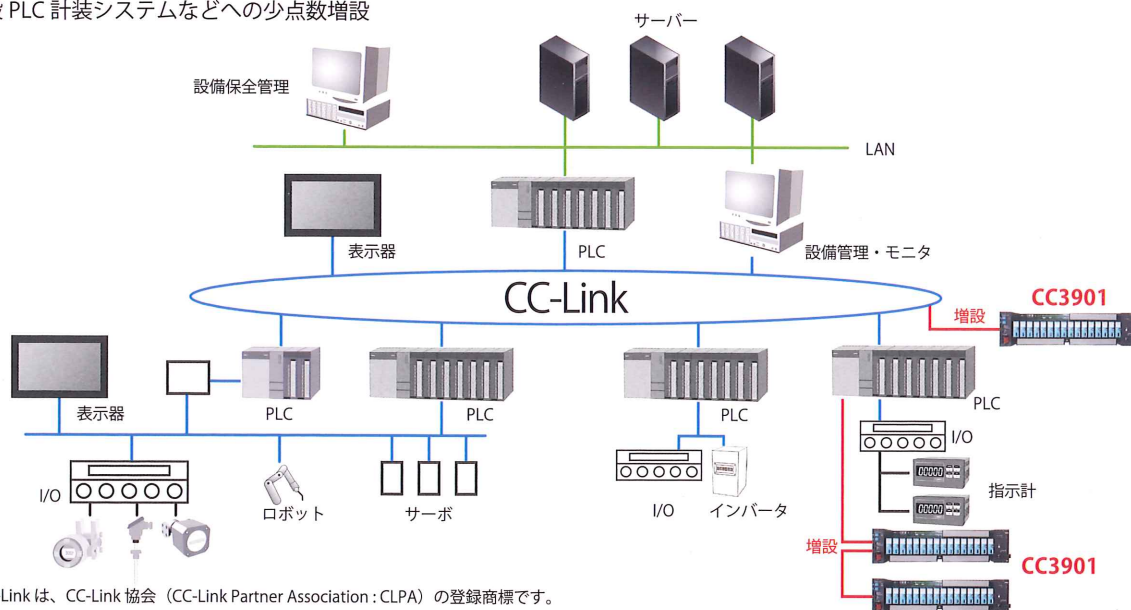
PLC 計装システムなどへの少点数増設

サーバー

設備保全管理

LAN

表示器

PLC

設備管理・モニタ

CC-Link

増設

CC3901

表示器

PLC

PLC

PLC

PLC

I/O

I/O

ロボット

サーボ

I/O

インバータ

指示計

増設

CC3901

Link は、CC-Link 協会（CC-Link Partner Association : CLPA）の登録商標です。